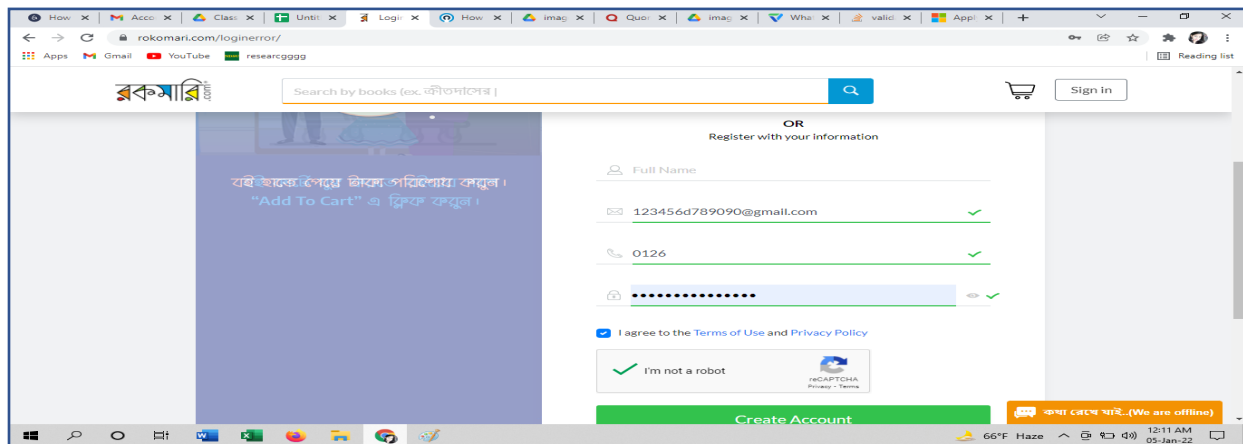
How ✕ | Acco ✕ | Class ✕ | Untit ✕ | Logi ✕ | How ✕ | imag ✕ | Quor ✕ | imag ✕ | What ✕ | valid ✕ | Appl ✕ | +

rokomari.com/loginerror/

Apps Gmail YouTube researcgggg

Reading list

রকমারি.com

Search by books (ex. কীতদাসের |

Sign in

বইটি হাতে পেয়ে টাকা পরিশোধ করুন।
"Add To Cart" এ ক্লিক করুন।

OR
Register with your information

Full Name

123456d789090@gmail.com

0126

•••••••••••••••

I agree to the Terms of Use and Privacy Policy

I'm not a robot

reCAPTCHA
Privacy - Terms

Create Account

কথা বলেছে যাই..(We are offline)

66°F Haze

12:11 AM
05-Jan-22